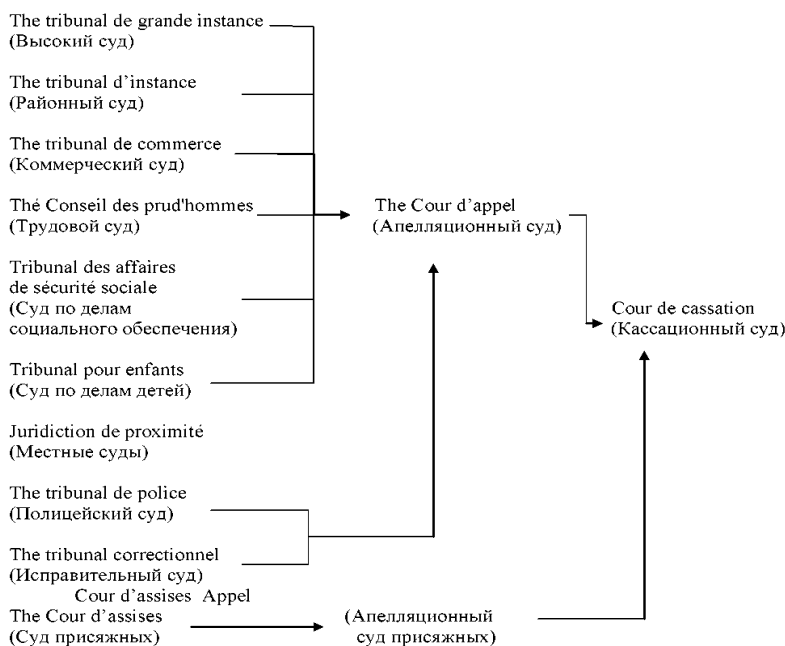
The tribunal de grande instance
(Высокий суд)

The tribunal d'instance
(Районный суд)

The tribunal de commerce
(Коммерческий суд)

Thé Conseil des prud'hommes
(Трудовой суд)

Tribunal des affaires de sécurité sociale
(Суд по делам социального обеспечения)

Tribunal pour enfants
(Суд по делам детей)

Juridiction de proximité
(Местные суды)

The tribunal de police
(Полицейский суд)

The tribunal correctionnel
(Исправительный суд)

The Cour d'assises
(Суд присяжных)

The Cour d'appel
(Апелляционный суд)

Cour de cassation
(Кассационный суд)

Cour d'assises Appel
(Апелляционный суд присяжных)